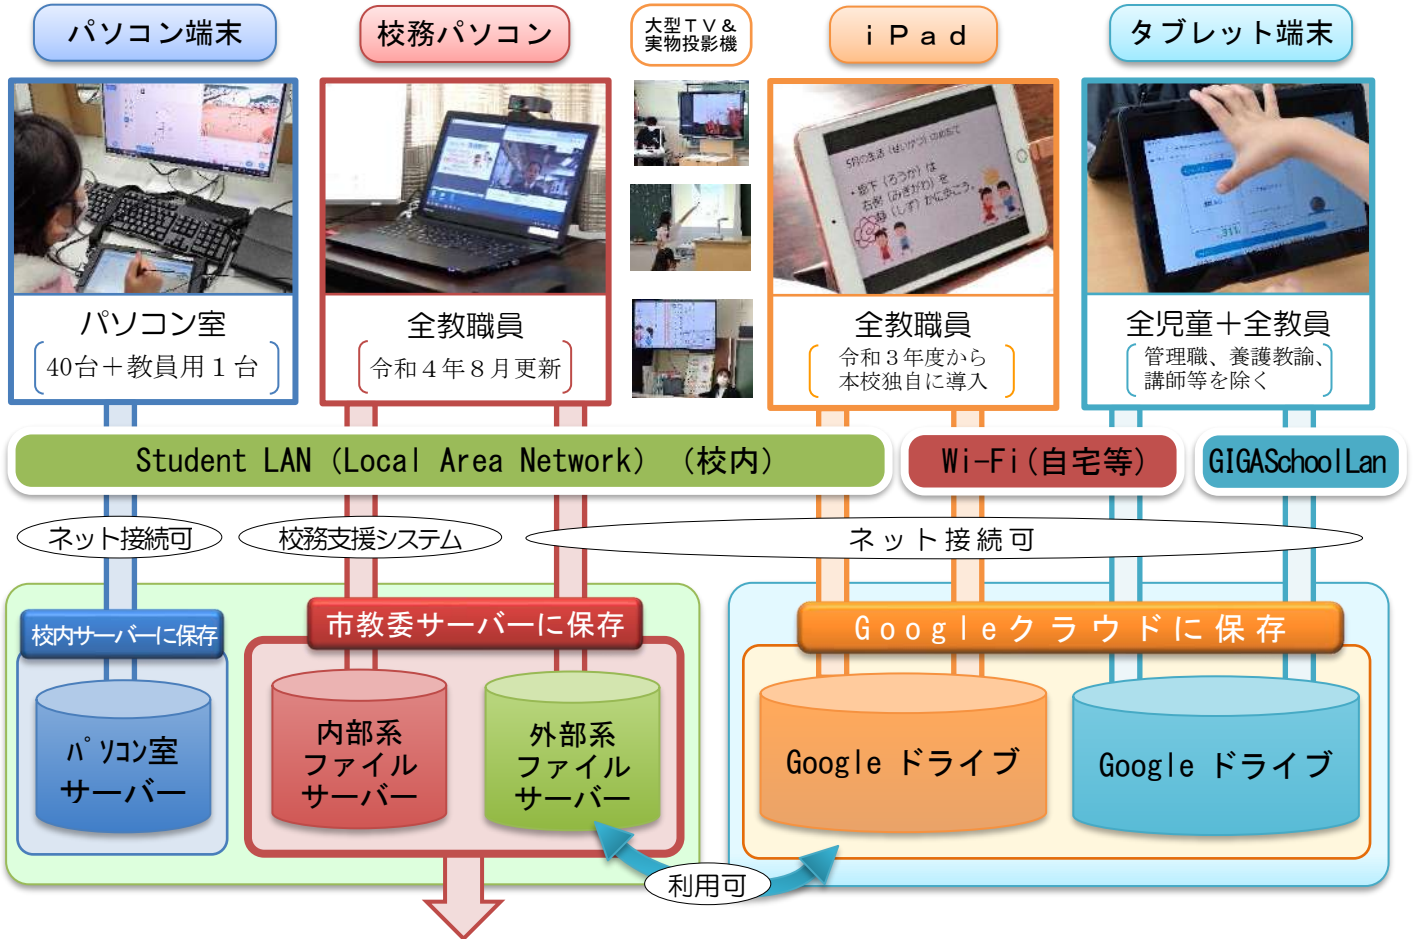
パソコン端末

校務パソコン

大型ＴＶ＆
実物投影機

ｉＰａｄ

タブレット端末

パソコン室
40台＋教員用１台

全教職員
令和４年８月更新

全教職員
令和３年度から
本校独自に導入

全児童＋全教員
管理職、養護教諭、
講師等を除く

Student LAN（Local Area Network）（校内）

Wi-Fi（自宅等）

GIGASchoolLan

ネット接続可

校務支援システム

ネット接続可

校内サーバーに保存

パソコン室
サーバー

市教委サーバーに保存

内部系
ファイル
サーバー

外部系
ファイル
サーバー

Googleクラウドに保存

Google ドライブ

Google ドライブ

利用可